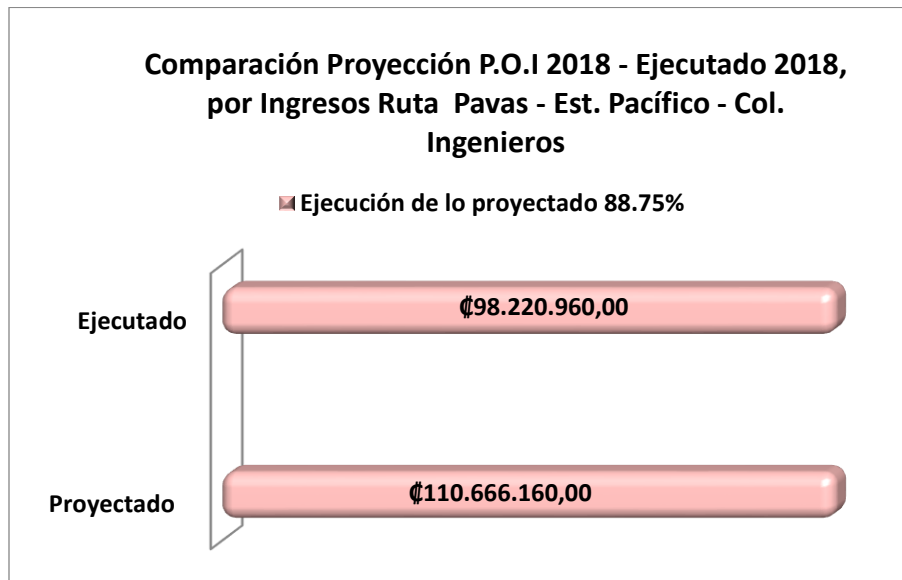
Comparación Proyección P.O.I 2018 - Ejecutado 2018, por Ingresos Ruta Pavas - Est. Pacífico - Col. Ingenieros

Ejecución de lo proyectado 88.75%

Ejecutado

₡98.220.960,00

Proyectado

₡110.666.160,00